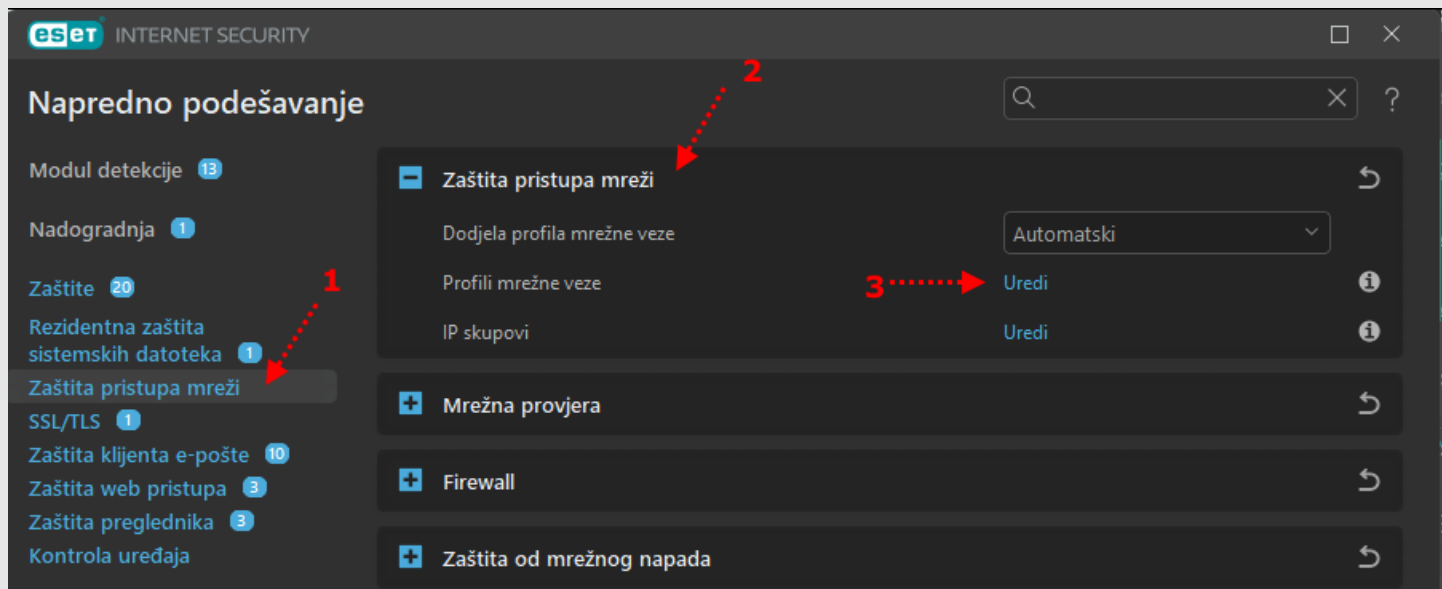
eset INTERNET SECURITY

Napredno podešavanje

Modul detekcije 13

Nadogradnja 1

Zaštite 20

Rezidentna zaštita sistemskih datoteka 1

Zaštita pristupa mreži

SSL/TLS 1

Zaštita klijenta e-pošte 10

Zaštita web pristupa 3

Zaštita preglednika 3

Kontrola uređaja

1

2

Zaštita pristupa mreži

Dodjela profila mrežne veze

Automatski

Profili mrežne veze

3

Uredi

IP skupovi

Uredi

Mrežna provjera

Firewall

Zaštita od mrežnog napada